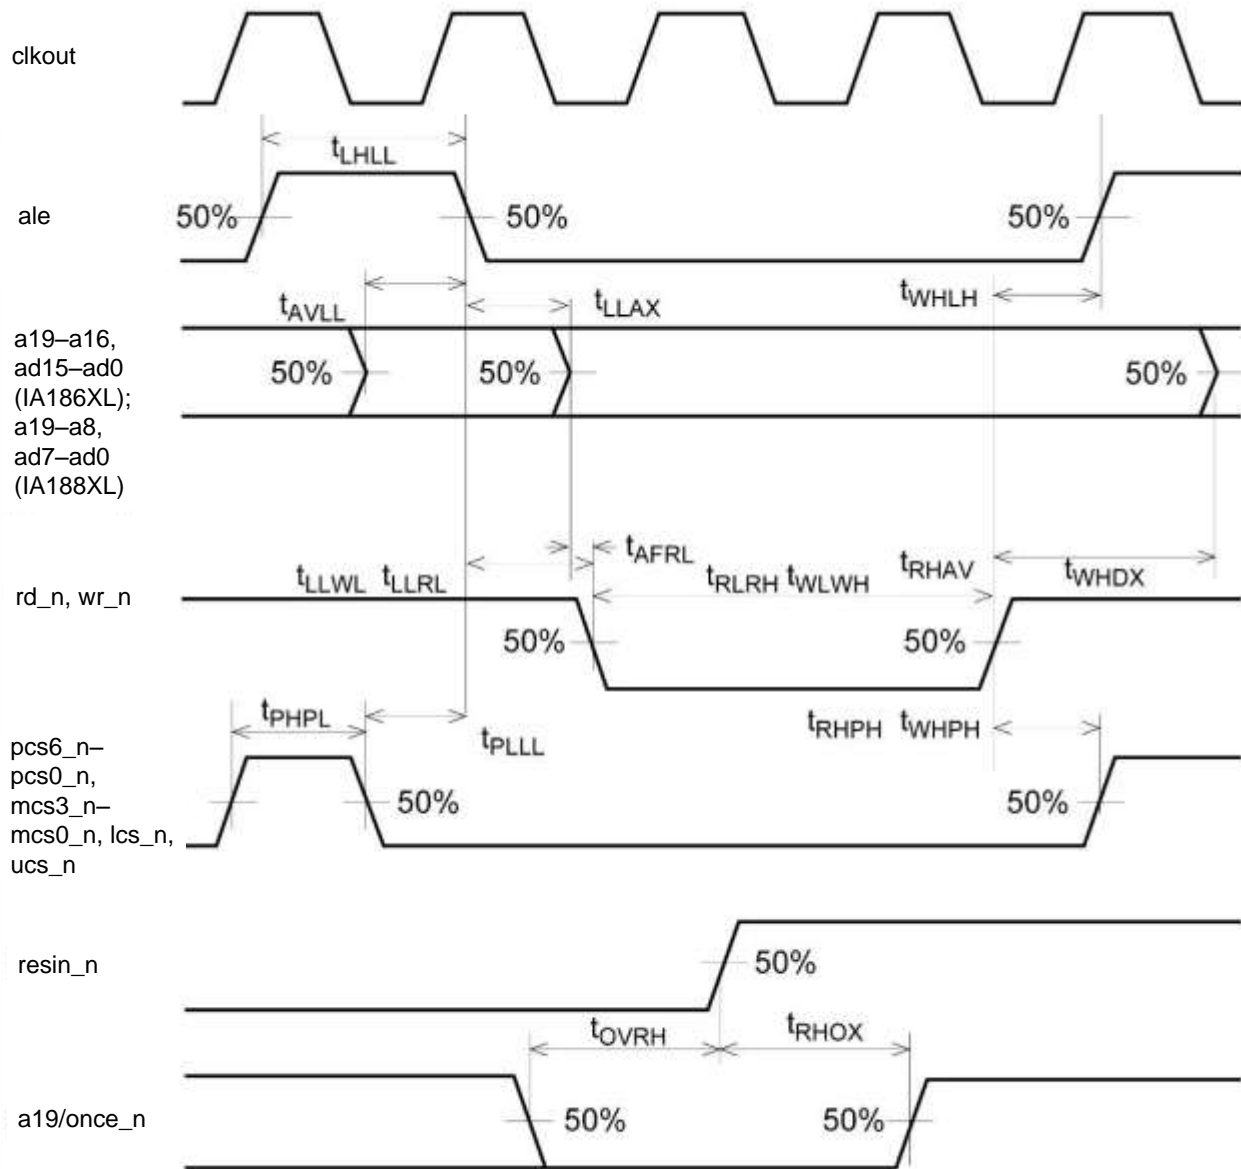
clkout

$t_{LHLL}$

ale

50%

50%

50%

$t_{AVLL}$

$t_{LLAX}$

$t_{WHLH}$

a19–a16, ad15–ad0 (IA186XL); a19–a8, ad7–ad0 (IA188XL)

50%

50%

50%

$t_{AFRL}$

$t_{LLWL}$ $t_{LLRL}$

$t_{RLRH}$ $t_{WLWH}$

$t_{RHAV}$

$t_{WHDX}$

rd_n, wr_n

50%

50%

$t_{PHPL}$

$t_{PLLL}$

$t_{RHPH}$ $t_{WHPH}$

pcs6_n– pcs0_n, mcs3_n– mcs0_n, lcs_n, ucs_n

50%

50%

resin_n

50%

$t_{OVRH}$

$t_{RHOX}$

a19/once_n

50%

50%